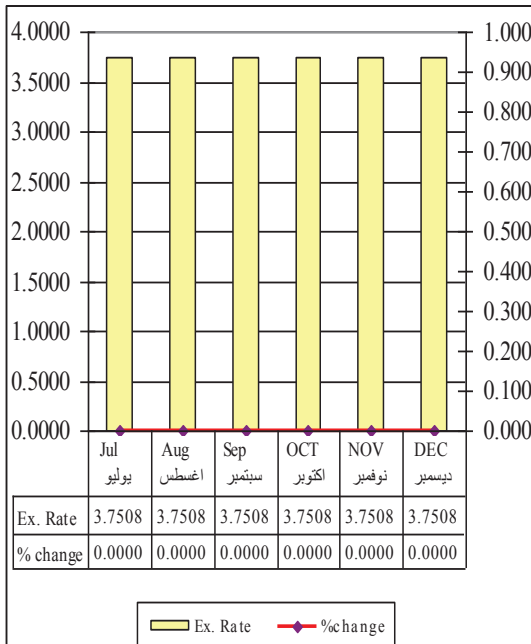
4.0000
3.5000
3.0000
2.5000
2.0000
1.5000
1.0000
0.5000
0.0000

1.000
0.900
0.800
0.700
0.600
0.500
0.400
0.300
0.200
0.100
0.000

| | Jul يوليو | Aug اغسطس | Sep سبتمبر | OCT اكتوبر | NOV نوفمبر | DEC ديسمبر |
|---|---|---|---|---|---|---|
| Ex. Rate | 3.7508 | 3.7508 | 3.7508 | 3.7508 | 3.7508 | 3.7508 |
| % change | 0.0000 | 0.0000 | 0.0000 | 0.0000 | 0.0000 | 0.0000 |

Ex. Rate
%change